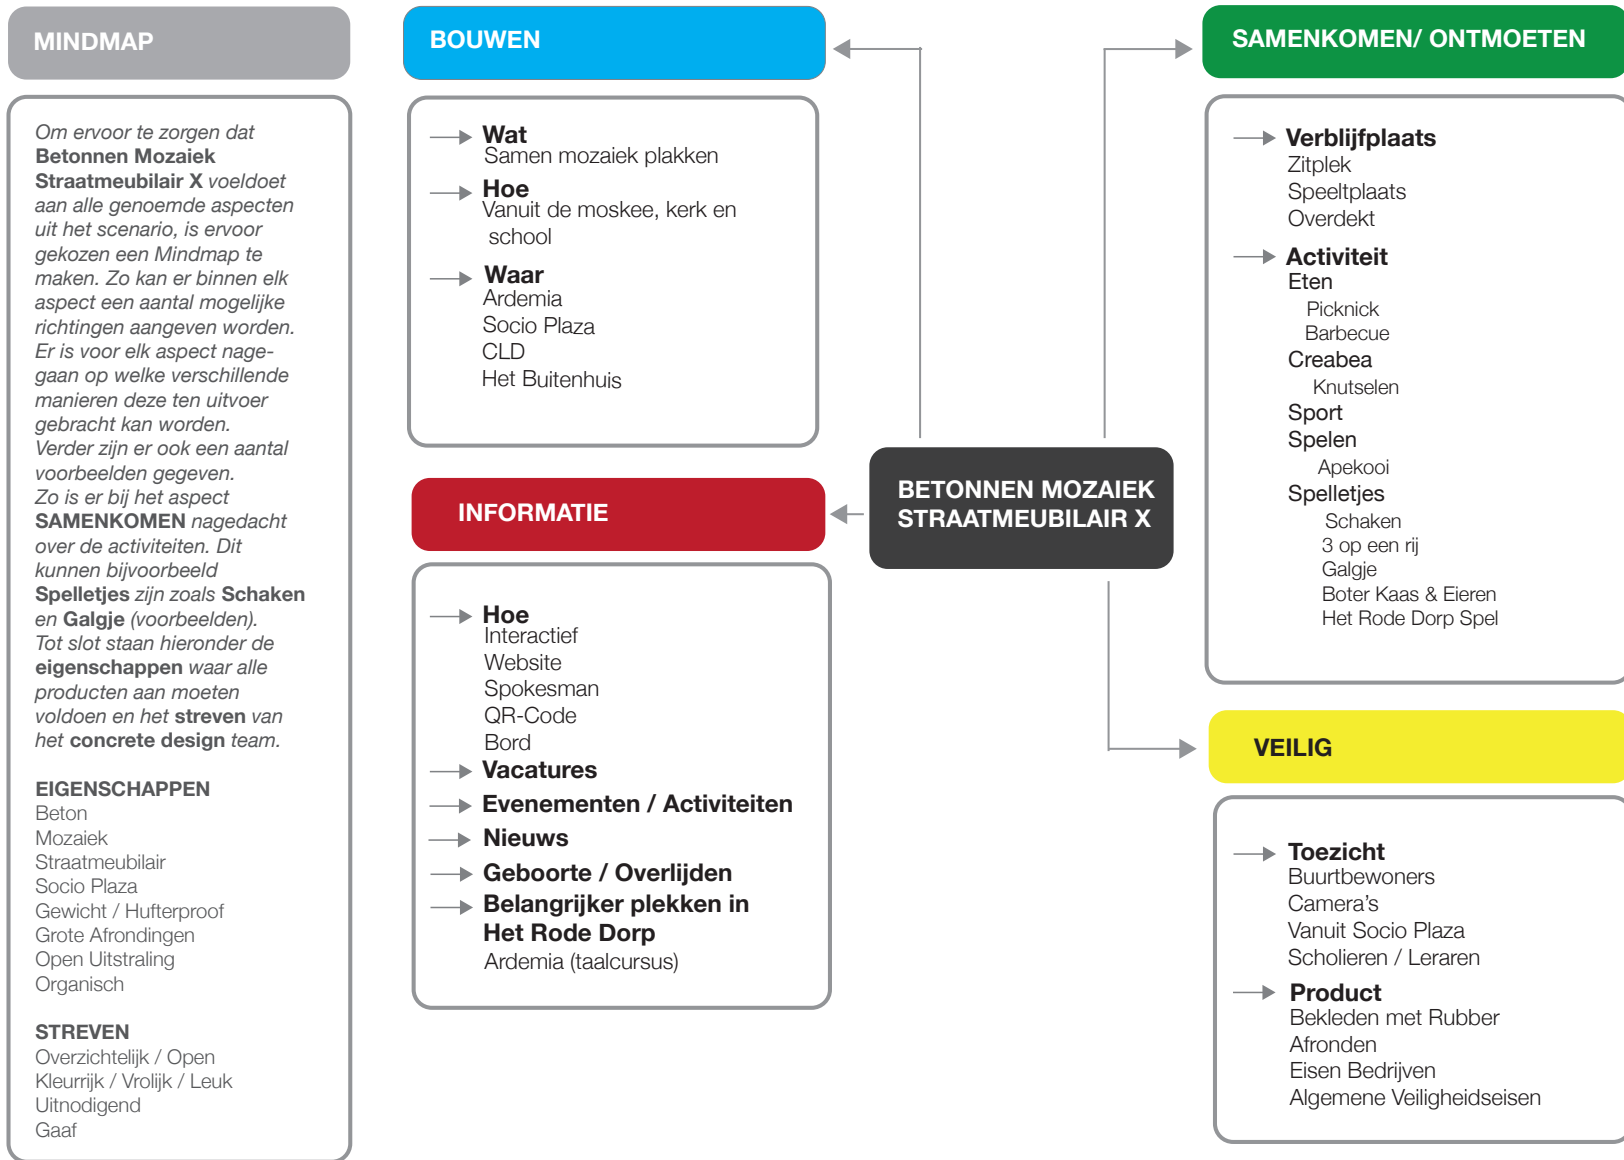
MINDMAP

Om ervoor te zorgen dat Betonnen Mozaiek Straatmeubilair X voldoet aan alle genoemde aspecten uit het scenario, is ervoor gekozen een Mindmap te maken. Zo kan er binnen elk aspect een aantal mogelijke richtingen aangeven worden. Er is voor elk aspect nagegaan op welke verschillende manieren deze ten uitvoer gebracht kan worden. Verder zijn er ook een aantal voorbeelden gegeven. Zo is er bij het aspect SAMENKOMEN nagedacht over de activiteiten. Dit kunnen bijvoorbeeld Spelletjes zijn zoals Schaken en Galgje (voorbeelden). Tot slot staan hieronder de eigenschappen waar alle producten aan moeten voldoen en het streven van het concrete design team.

EIGENSCHAPPEN
Beton
Mozaiek
Straatmeubilair
Socio Plaza
Gewicht / Hufterproof
Grote Afrondingen
Open Uitstraling
Organisch

STREVEN
Overzichtelijk / Open
Kleurrijk / Vrolijk / Leuk
Uitnodigend
Gaaf

BOUWEN

Wat
Samen mozaiek plakken
Hoe
Vanuit de moskee, kerk en school
Waar
Ardemia
Socio Plaza
CLD
Het Buitenhuis

INFORMATIE

Hoe
Interactief
Website
Spokesman
QR-Code
Bord
Vacatures
Evenementen / Activiteiten
Nieuws
Geboorte / Overlijden
Belangrijker plekken in Het Rode Dorp
Ardemia (taalcursus)

BETONNEN MOZAIEK STRAATMEUBILAIR X

SAMENKOMEN/ ONTMOETEN

Verblijfplaats
Zitplek
Speeltplaats
Overdekt
Activiteit
Eten
Picknick
Barbecue
Creabea
Knutselen
Sport
Spelen
Apekooi
Spelletjes
Schaken
3 op een rij
Galgje
Boter Kaas & Eieren
Het Rode Dorp Spel

VEILIG

Toezicht
Buurtbewoners
Camera’s
Vanuit Socio Plaza
Scholieren / Leraren
Product
Bekleden met Rubber
Afronden
Eisen Bedrijven
Algemene Veiligheidseisen